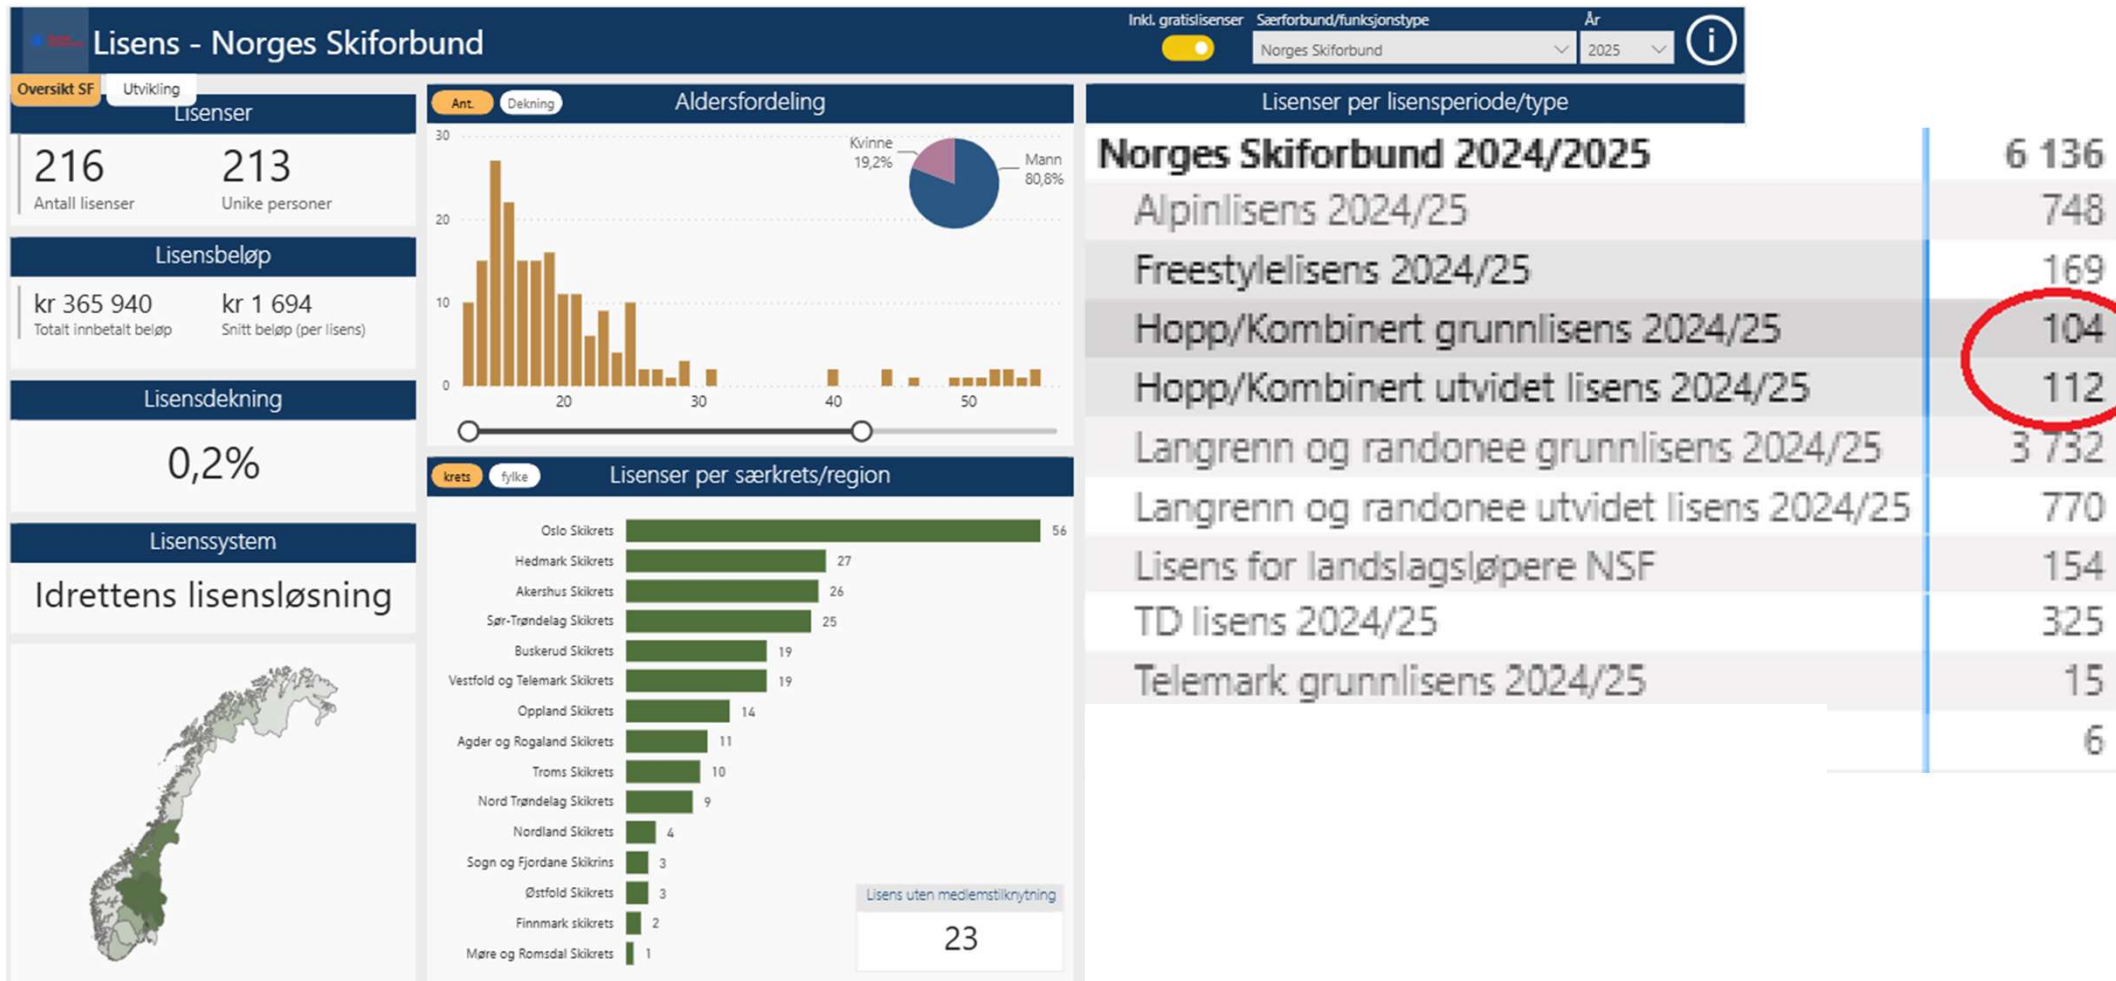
Lisens - Norges Skiforbund

Inkl. gratislisenser

Særforbund/funksjonstype
Norges Skiforbund

År
2025

Oversikt SF
Utvikling

Lisenser
216
Antall lisenser
213
Unike personer

Lisensbeløp
kr 365 940
Totalt innbetalt beløp
kr 1 694
Snitt beløp (per lisens)

Lisensdekning
0,2%

Lisenssystem
Idrettens lisensløsning

Ant.
Dekning
Aldersfordeling
30
20
10
0
20
30
40
50
Kvinne 19,2%
Mann 80,8%

krets
fylke
Lisenser per særkrets/region

| | |
|---|---|
| Oslo Skikrets | 56 |
| Hedmark Skikrets | 27 |
| Akershus Skikrets | 26 |
| Sør-Trøndelag Skikrets | 25 |
| Buskerud Skikrets | 19 |
| Vestfold og Telemark Skikrets | 19 |
| Oppland Skikrets | 14 |
| Agder og Rogaland Skikrets | 11 |
| Troms Skikrets | 10 |
| Nord Trøndelag Skikrets | 9 |
| Nordland Skikrets | 4 |
| Sogn og Fjordane Skikrins | 3 |
| Østfold Skikrets | 3 |
| Finnmark skikrets | 2 |
| Møre og Romsdal Skikrets | 1 |

Lisens uten medlemstilknytning
23

Lisenser per lisensperiode/type

| | |
|---|---|
| Norges Skiforbund 2024/2025 | 6 136 |
| Alpinlisens 2024/25 | 748 |
| Freestylelisens 2024/25 | 169 |
| Hopp/Kombinert grunnlisens 2024/25 | 104 |
| Hopp/Kombinert utvidet lisens 2024/25 | 112 |
| Langrenn og randonee grunnlisens 2024/25 | 3 732 |
| Langrenn og randonee utvidet lisens 2024/25 | 770 |
| Lisens for landslagsløpere NSF | 154 |
| TD lisens 2024/25 | 325 |
| Telemark grunnlisens 2024/25 | 15 |
| | 6 |